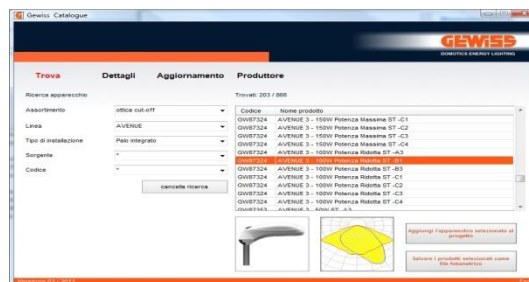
Gewiss Catalogue

GEWISS
DOMOTICS ENERGY LIGHTING

Trova
Dettagli
Aggiornamento
Produttore

Ricerca apparecchio

Assortimento: ottica cut-off
Linea: AVENUE
Tipo di installazione: Palo integrato
Sorgente: *
Codice: *

cancella ricerca

Trovati: 203 / 866

| Codice | Nome prodotto |
|---|---|
| GW87324 | AVENUE 3 - 150W Potenza Massima ST -C1 |
| GW87324 | AVENUE 3 - 150W Potenza Massima ST -C2 |
| GW87324 | AVENUE 3 - 150W Potenza Massima ST -C3 |
| GW87324 | AVENUE 3 - 150W Potenza Massima ST -C4 |
| GW87324 | AVENUE 3 - 100W Potenza Ridotta ST -A3 |
| GW87324 | AVENUE 3 - 100W Potenza Ridotta ST -B1 |
| GW87324 | AVENUE 3 - 100W Potenza Ridotta ST -B3 |
| GW87324 | AVENUE 3 - 100W Potenza Ridotta ST -C1 |
| GW87324 | AVENUE 3 - 100W Potenza Ridotta ST -C2 |
| GW87324 | AVENUE 3 - 100W Potenza Ridotta ST -C3 |
| GW87324 | AVENUE 3 - 100W Potenza Ridotta ST -C4 |
| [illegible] | AVENUE 3 - 50W ST -A3 |

Aggiungi l'apparecchio selezionato al progetto

Salvare i prodotti selezionati come file fotometrico

Versione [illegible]